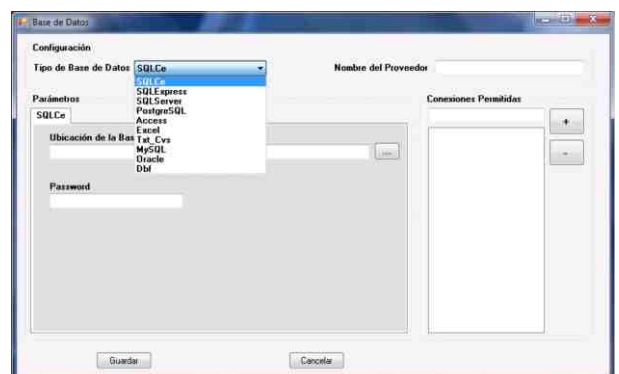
Base de Datos

Configuración

Tipo de Base de Datos SQLCe

SQLCe
SQLExpress
SQLServer
PostgreSQL
Access
Excel
Txt_Cvs
MySQL
Oracle
Dbf

Nombre del Proveedor

Parámetros

SQLCe

Ubicación de la Bas

...

Password

Conexiones Permitidas

+

-

Guardar

Cancelar